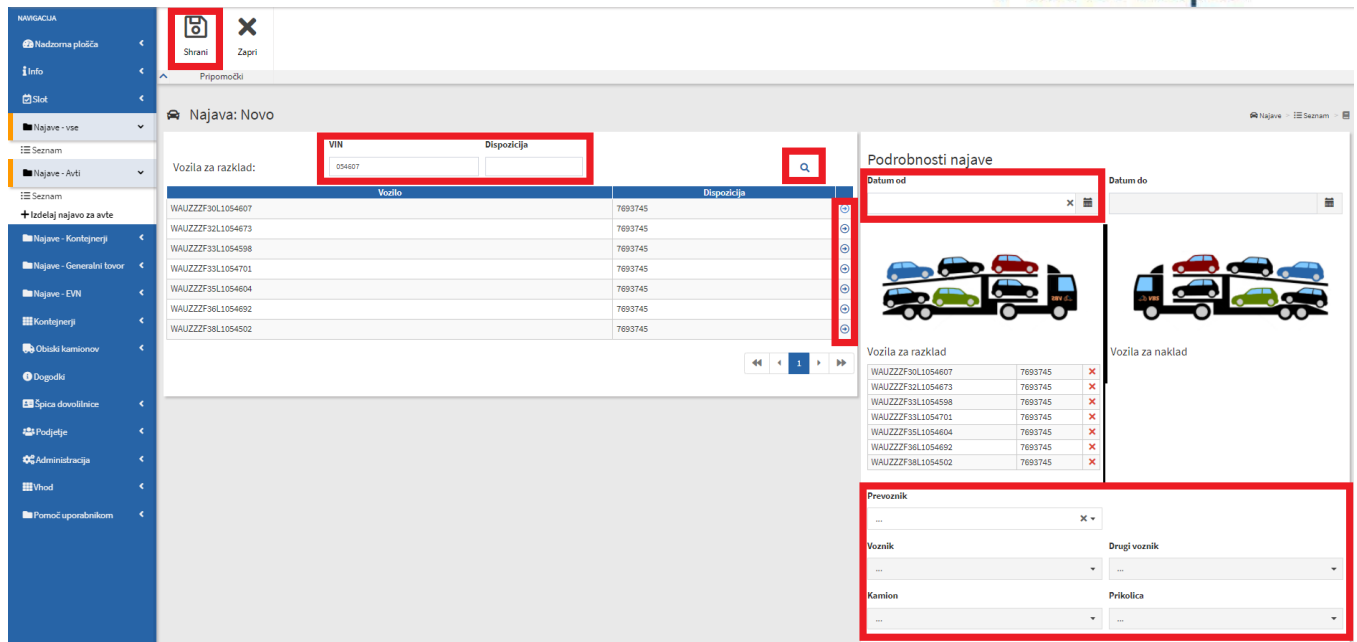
NAVIGACIJA
Nadzorna plošča
Info
Slot
Najave - vse
Seznam
Najave - Avti
Seznam
+ Izdelaj najavo za avte
Najave - Kontejnerji
Najave - Generalni tovor
Najave - EVN
Kontejnerji
Obiski kamionov
Dogodki
Špica dovolilnice
Podjetje
Administracija
Vhod
Pomoč uporabnikom

Shrani
Zapri
Pripomočki

Najava: Novo

Najave > Seznam >

Vozila za razklad:
VIN
054607
Dispozicija

| Vozilo | Dispozicija |
|---|---|
| WAUZZZF30L1054607 | 7693745 |
| WAUZZZF32L1054673 | 7693745 |
| WAUZZZF33L1054598 | 7693745 |
| WAUZZZF33L1054701 | 7693745 |
| WAUZZZF35L1054604 | 7693745 |
| WAUZZZF36L1054692 | 7693745 |
| WAUZZZF38L1054502 | 7693745 |

1

Podrobnosti najave
Datum od
Datum do

Vozila za razklad
Vozila za naklad

| | |
|---|---|
| WAUZZZF30L1054607 | 7693745 |
| WAUZZZF32L1054673 | 7693745 |
| WAUZZZF33L1054598 | 7693745 |
| WAUZZZF33L1054701 | 7693745 |
| WAUZZZF35L1054604 | 7693745 |
| WAUZZZF36L1054692 | 7693745 |
| WAUZZZF38L1054502 | 7693745 |

Prevoznik
...
Voznik
...
Drugi voznik
...
Kamion
...
Prikolica
...